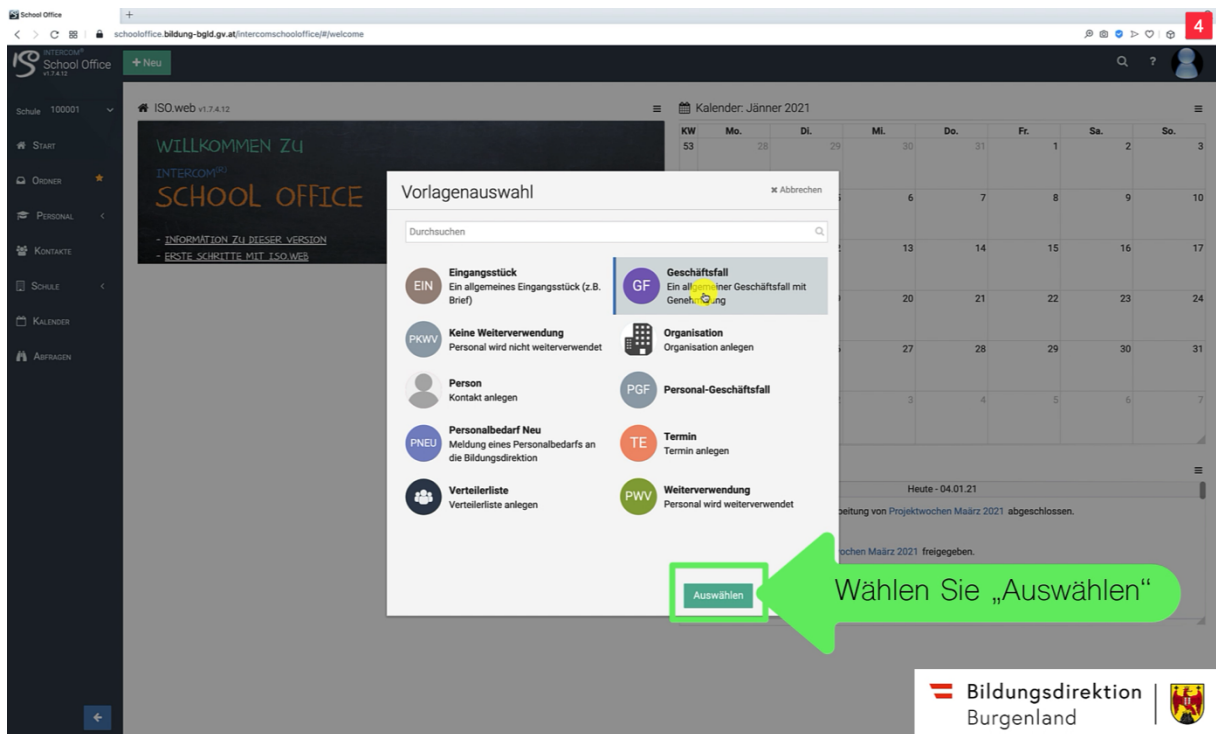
School Office
schooloffice.bildung-bgld.gv.at/intercomschooloffice/#/welcome

4

INTERCOM® School Office v1.7.4.12

+ Neu

Schule 100001

Start
Ordner
Personal
Kontakte
Schule
Kalender
Abfragen

ISO.web v1.7.4.12

WILLKOMMEN ZU
INTERCOM®
SCHOOL OFFICE

- INFORMATION ZU DIESER VERSION
- ERSTE SCHRITTE MIT ISO.WEB

Kalender: Jänner 2021

| KW | Mo. | Di. | Mi. | Do. | Fr. | Sa. | So. |
|---|---|---|---|---|---|---|---|
| 53 | 28 | 29 | 30 | 31 | 1 | 2 | 3 |
| | | | 6 | 7 | 8 | 9 | 10 |
| | | | 13 | 14 | 15 | 16 | 17 |
| | | | 20 | 21 | 22 | 23 | 24 |
| | | | 27 | 28 | 29 | 30 | 31 |
| | | | 3 | 4 | 5 | 6 | 7 |

Heute - 04.01.21

beitung von Projektwochen Määrz 2021 abgeschlossen.

ochen Määrz 2021 freigegeben.

Vorlagenauswahl

Abbrechen

Durchsuchen

EIN Eingangsstück
Ein allgemeines Eingangsstück (z.B. Brief)

GF Geschäftsfall
Ein allgemeiner Geschäftsfall mit Genehmigung

PKWV Keine Weiterverwendung
Personal wird nicht weiterverwendet

Organisation
Organisation anlegen

Person
Kontakt anlegen

PGF Personal-Geschäftsfall

PNEU Personalbedarf Neu
Meldung eines Personalbedarfs an die Bildungsdirektion

TE Termin
Termin anlegen

Verteilerliste
Verteilerliste anlegen

PWV Weiterverwendung
Personal wird weiterverwendet

Auswählen

Wählen Sie „Auswählen"

Bildungsdirektion
Burgenland